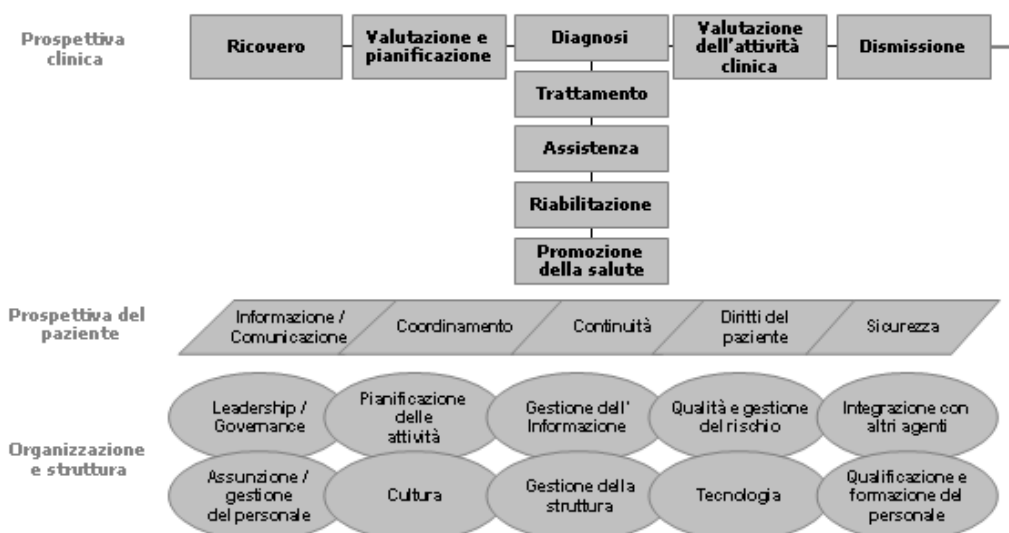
Prospettiva clinica

Ricovero

Valutazione e pianificazione

Diagnosi

Valutazione dell'attività clinica

Dismissione

Trattamento

Assistenza

Riabilitazione

Promozione della salute

Prospettiva del paziente

Informazione / Comunicazione

Coordinamento

Continuità

Diritti del paziente

Sicurezza

Organizzazione e struttura

Leadership / Governance

Pianificazione delle attività

Gestione dell' Informazione

Qualità e gestione del rischio

Integrazione con altri agenti

Assunzione / gestione del personale

Cultura

Gestione della struttura

Tecnologia

Qualificazione e formazione del personale